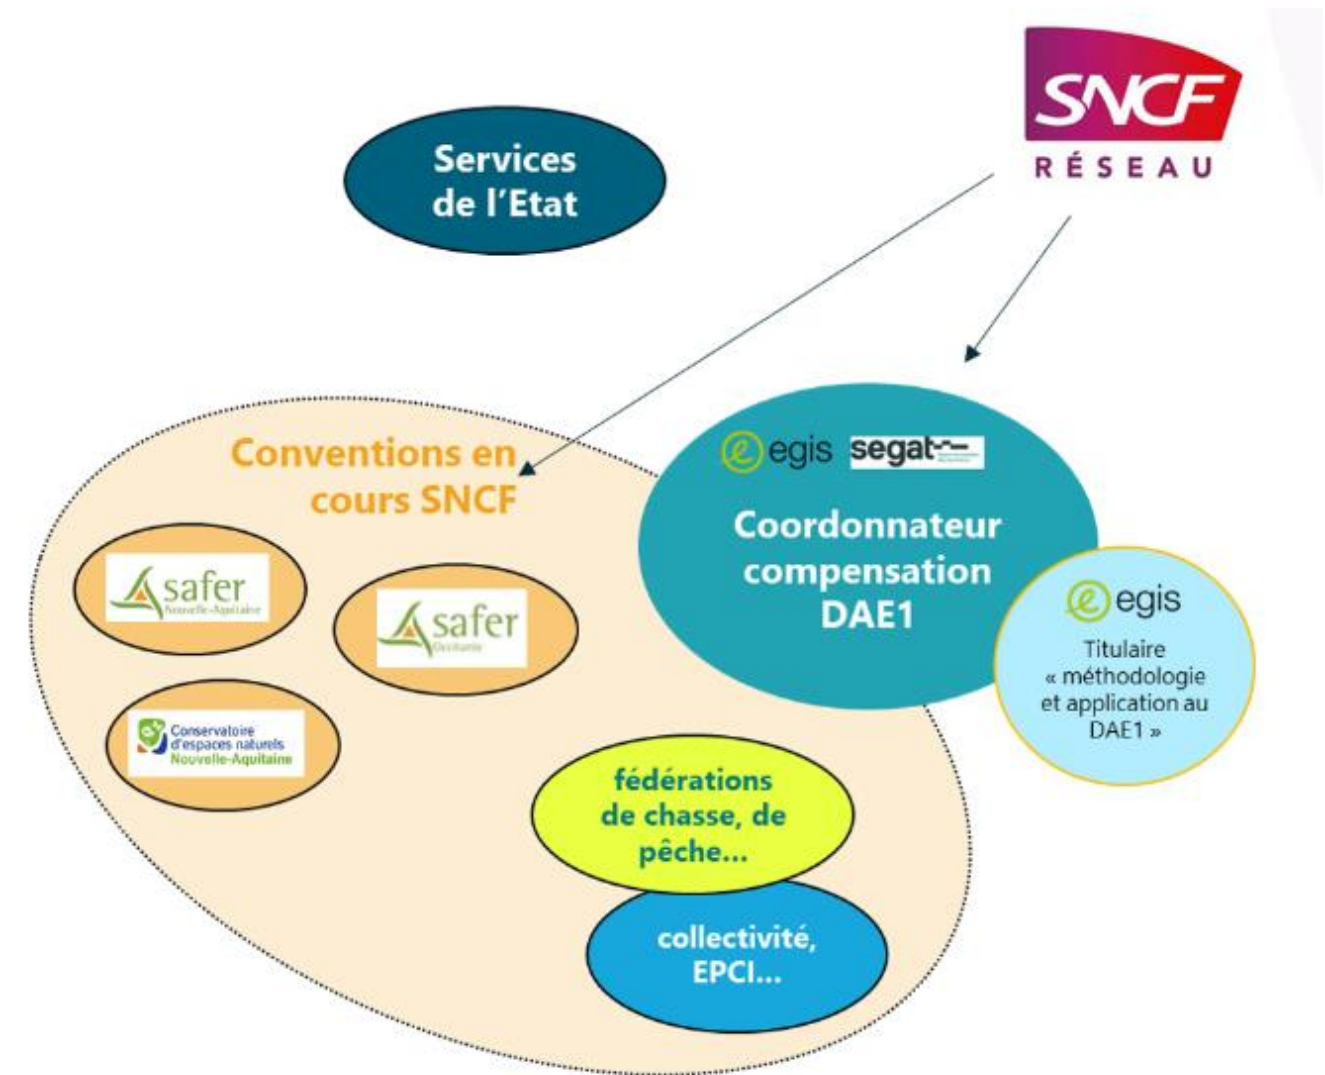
SNCF
RÉSEAU

Services de l'Etat

Conventions en cours SNCF

safer Nouvelle-Aquitaine

safer Occitanie

Conservatoire d'espaces naturels Nouvelle-Aquitaine

egis segat

Coordonnateur compensation DAE1

egis

Titulaire « méthodologie et application au DAE1 »

fédérations de chasse, de pêche...

collectivité, EPCI...